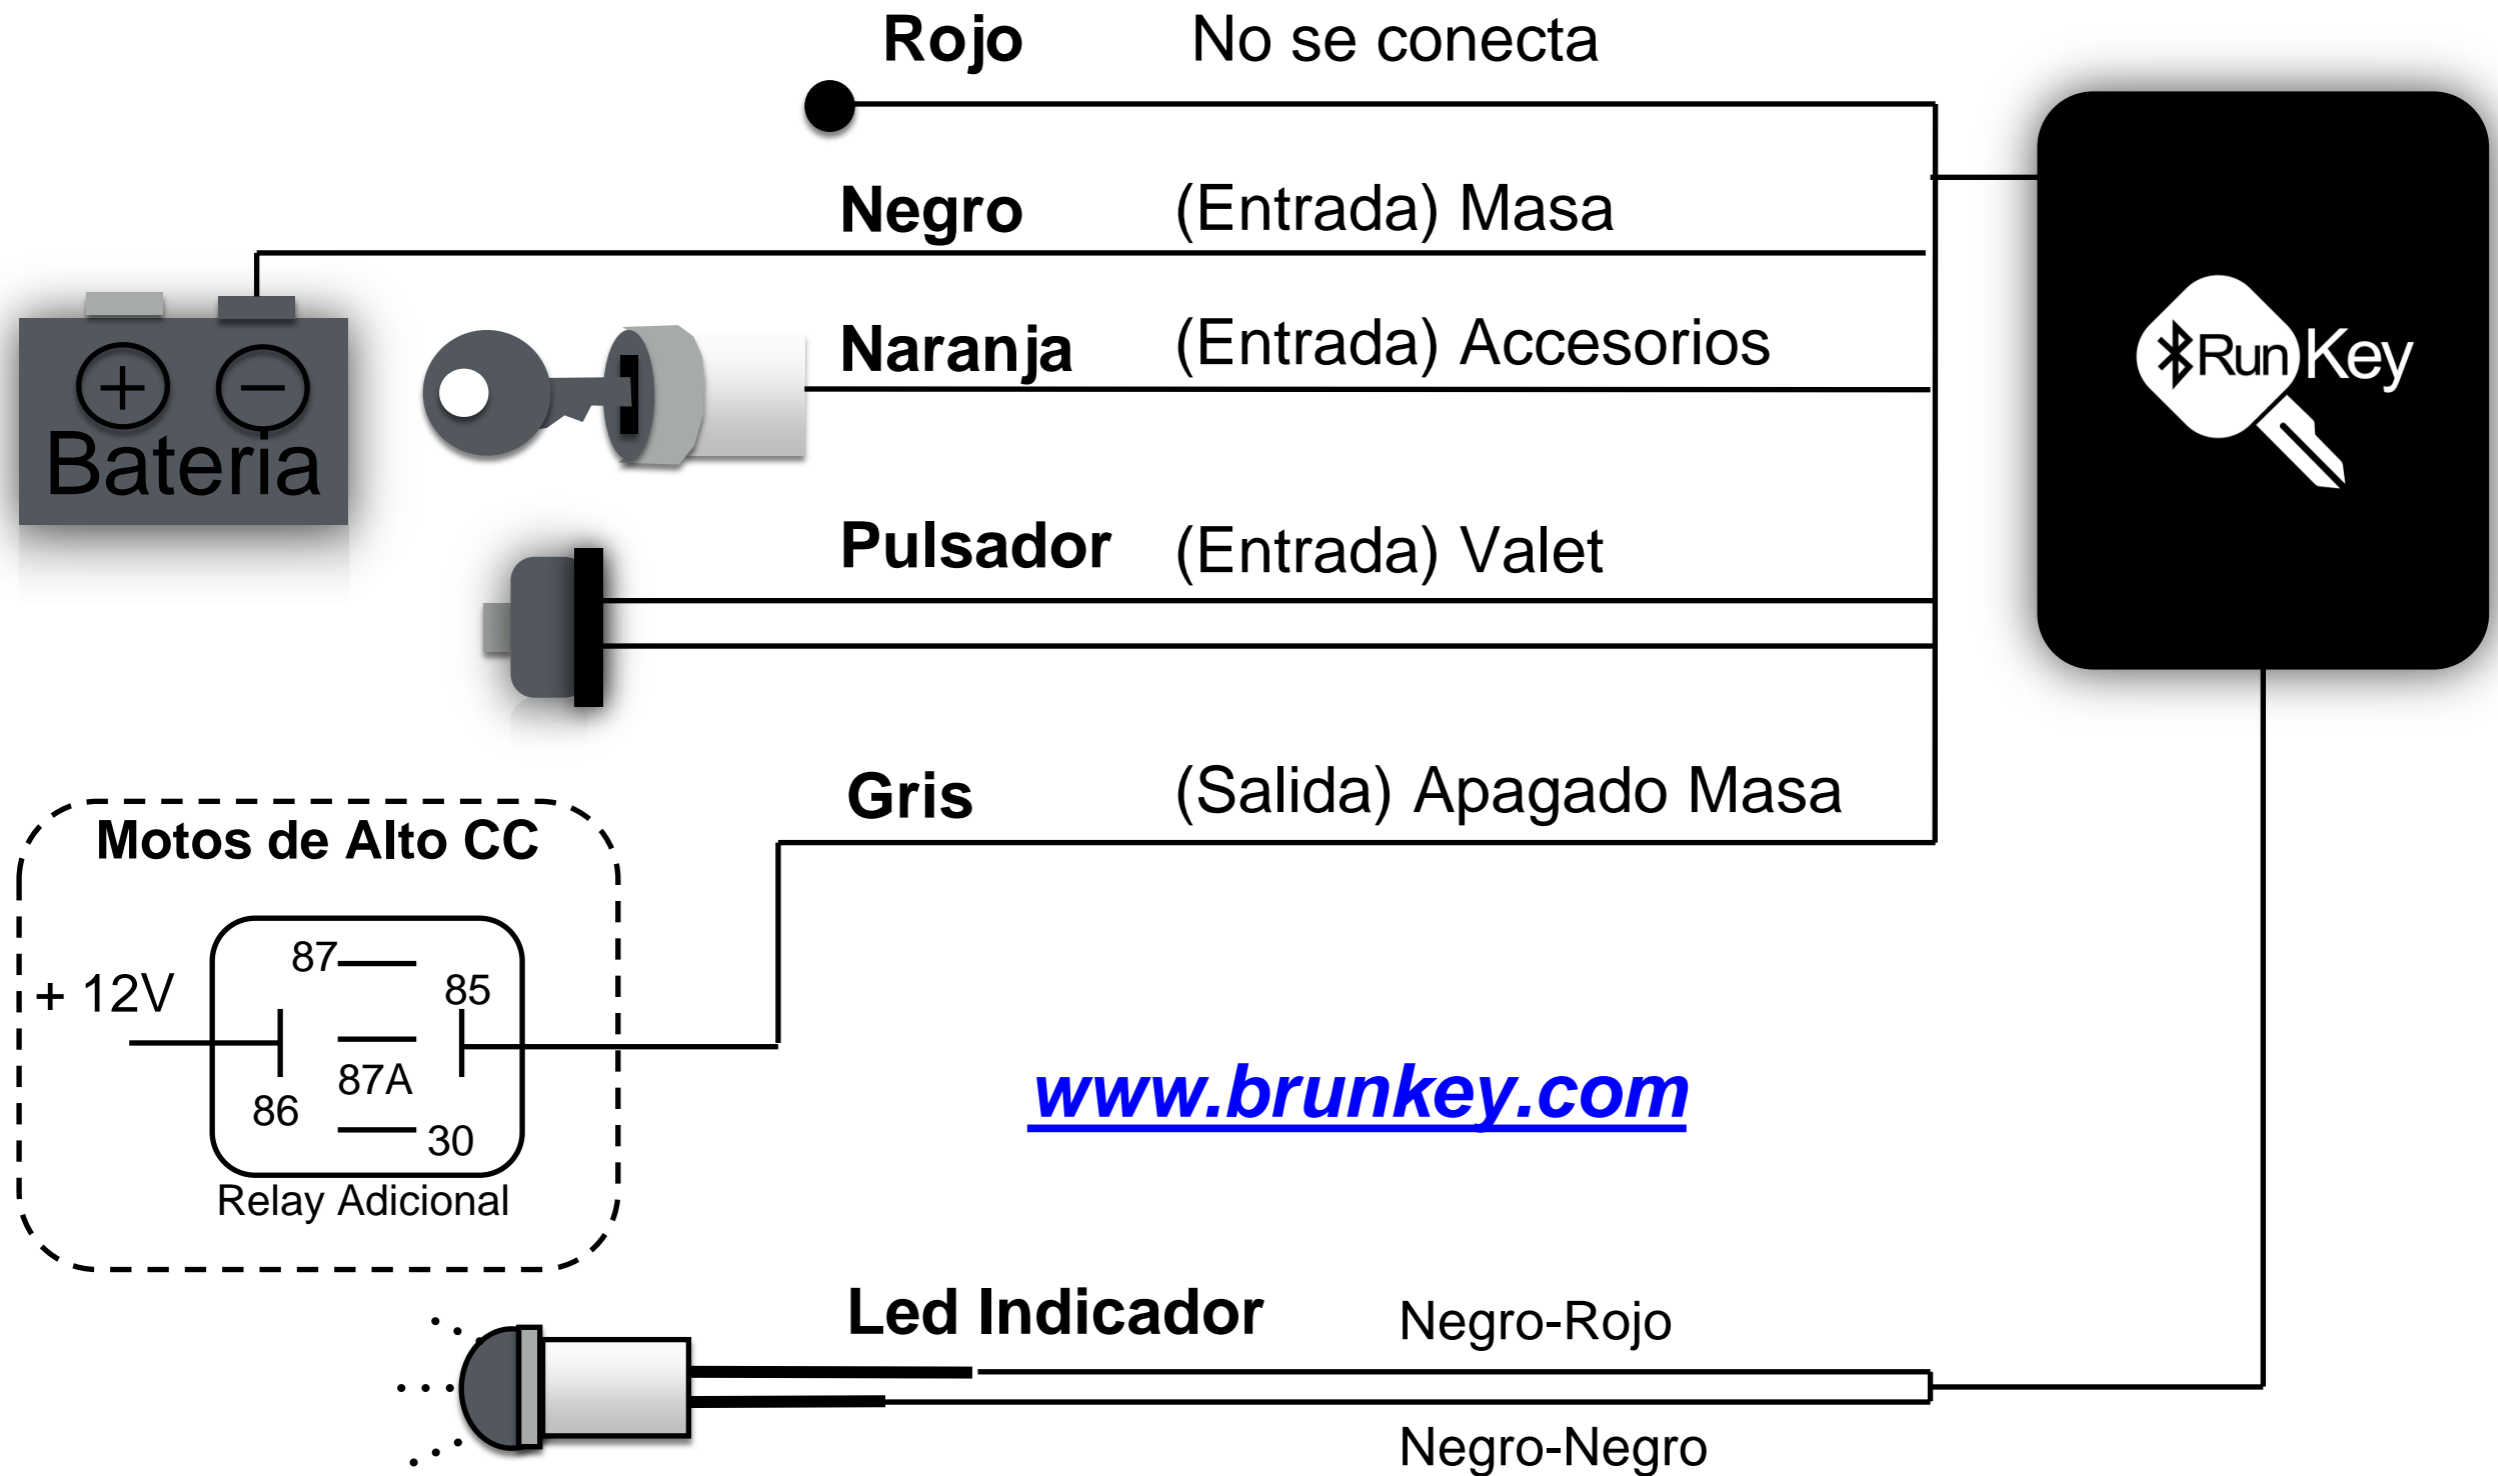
Rojo No se conecta

Negro (Entrada) Masa

Naranja (Entrada) Accesorios

Pulsador (Entrada) Valet

Gris (Salida) Apagado Masa

Bateria

RunKey

Motos de Alto CC

+ 12V

87

85

87A

86

30

Relay Adicional

www.brunkey.com

Led Indicador

Negro-Rojo

Negro-Negro